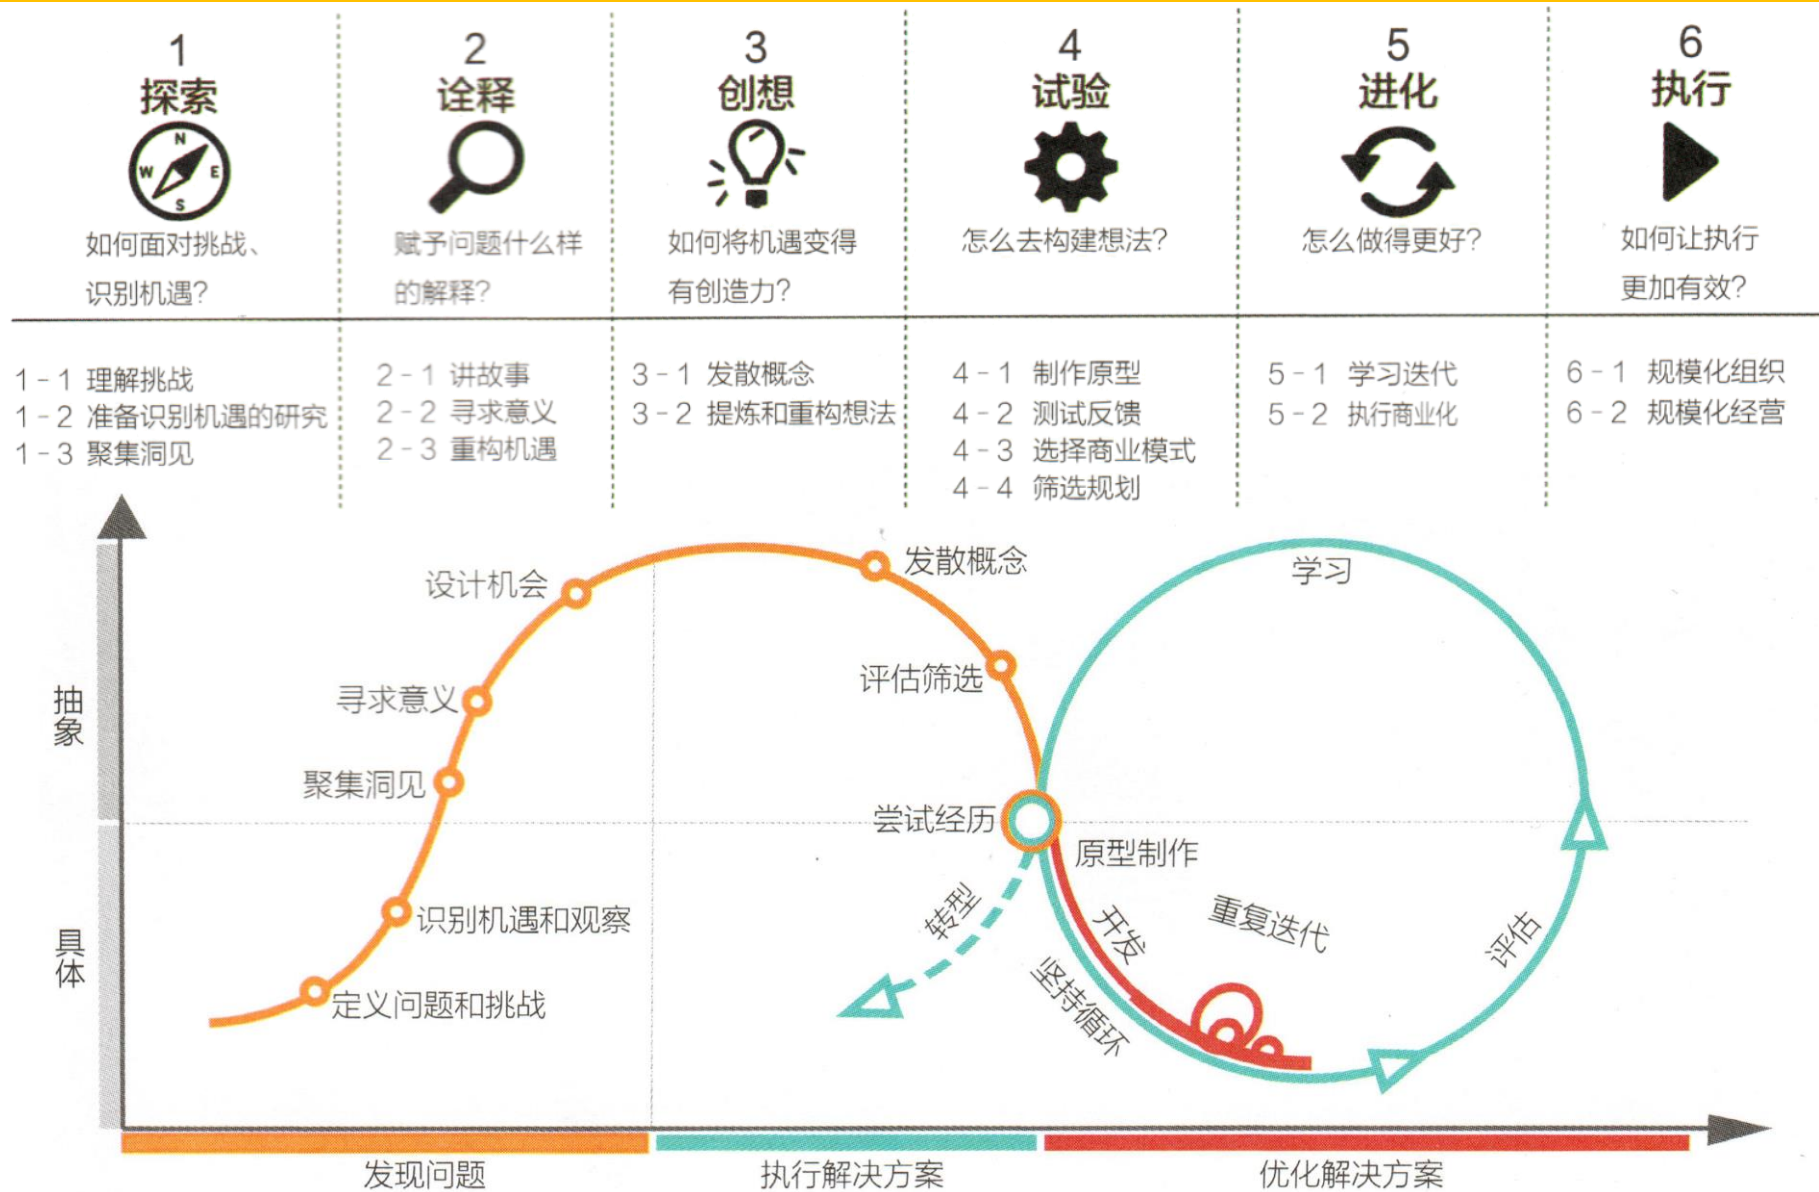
1
探索
N W E S
如何面对挑战、识别机遇?

2
诠释
赋予问题什么样的解释?

3
创想
如何将机遇变得有创造力?

4
试验
怎么去构建想法?

5
进化
怎么做得更好?

6
执行
如何让执行更加有效?

1 - 1 理解挑战
1 - 2 准备识别机遇的研究
1 - 3 聚集洞见

2 - 1 讲故事
2 - 2 寻求意义
2 - 3 重构机遇

3 - 1 发散概念
3 - 2 提炼和重构想法

4 - 1 制作原型
4 - 2 测试反馈
4 - 3 选择商业模式
4 - 4 筛选规划

5 - 1 学习迭代
5 - 2 执行商业化

6 - 1 规模化组织
6 - 2 规模化经营

抽象
具体

设计机会
发散概念
学习
寻求意义
评估筛选
聚集洞见
尝试经历
原型制作
转型
开发
重复迭代
评估
识别机遇和观察
坚持循环
定义问题和挑战

发现问题
执行解决方案
优化解决方案